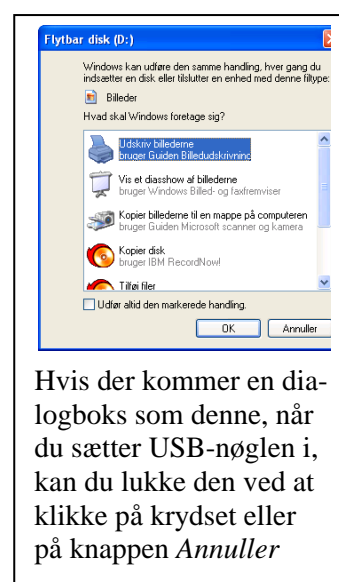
Flytbar disk (D:)

Windows kan udføre den samme handling, hver gang du indsætter en disk eller tilslutter en enhed med denne filtype:

Billeder

Hvad skal Windows foretage sig?

Udskriv billederne
bruger Guiden Billedudskrivning

Vis et diasshow af billederne
bruger Windows Billed- og faxfremviser

Kopier billederne til en mappe på computeren
bruger Guiden Microsoft scanner og kamera

Kopier disk
bruger IBM RecordNow!

Tilføj filer

Udfør altid den markerede handling.

OK Annuller

Hvis der kommer en dialogboks som denne, når du sætter USB-nøglen i, kan du lukke den ved at klikke på krydset eller på knappen *Annuller*